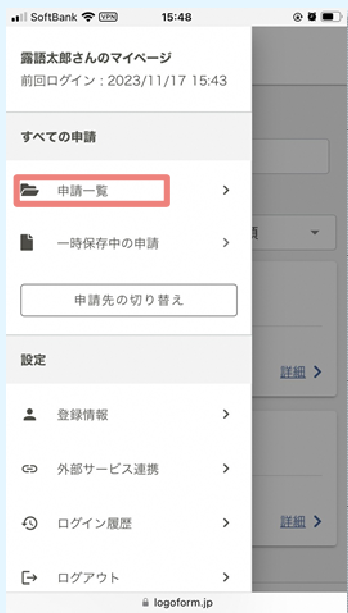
SoftBank VPN 15:48

露語太郎さんのマイページ
前回ログイン：2023/11/17 15:43

すべての申請

申請一覧 >

一時保存中の申請 >

申請先の切り替え

設定

登録情報 >

外部サービス連携 >

ログイン履歴 >

ログアウト >

順

詳細 >

詳細 >

logoform.jp